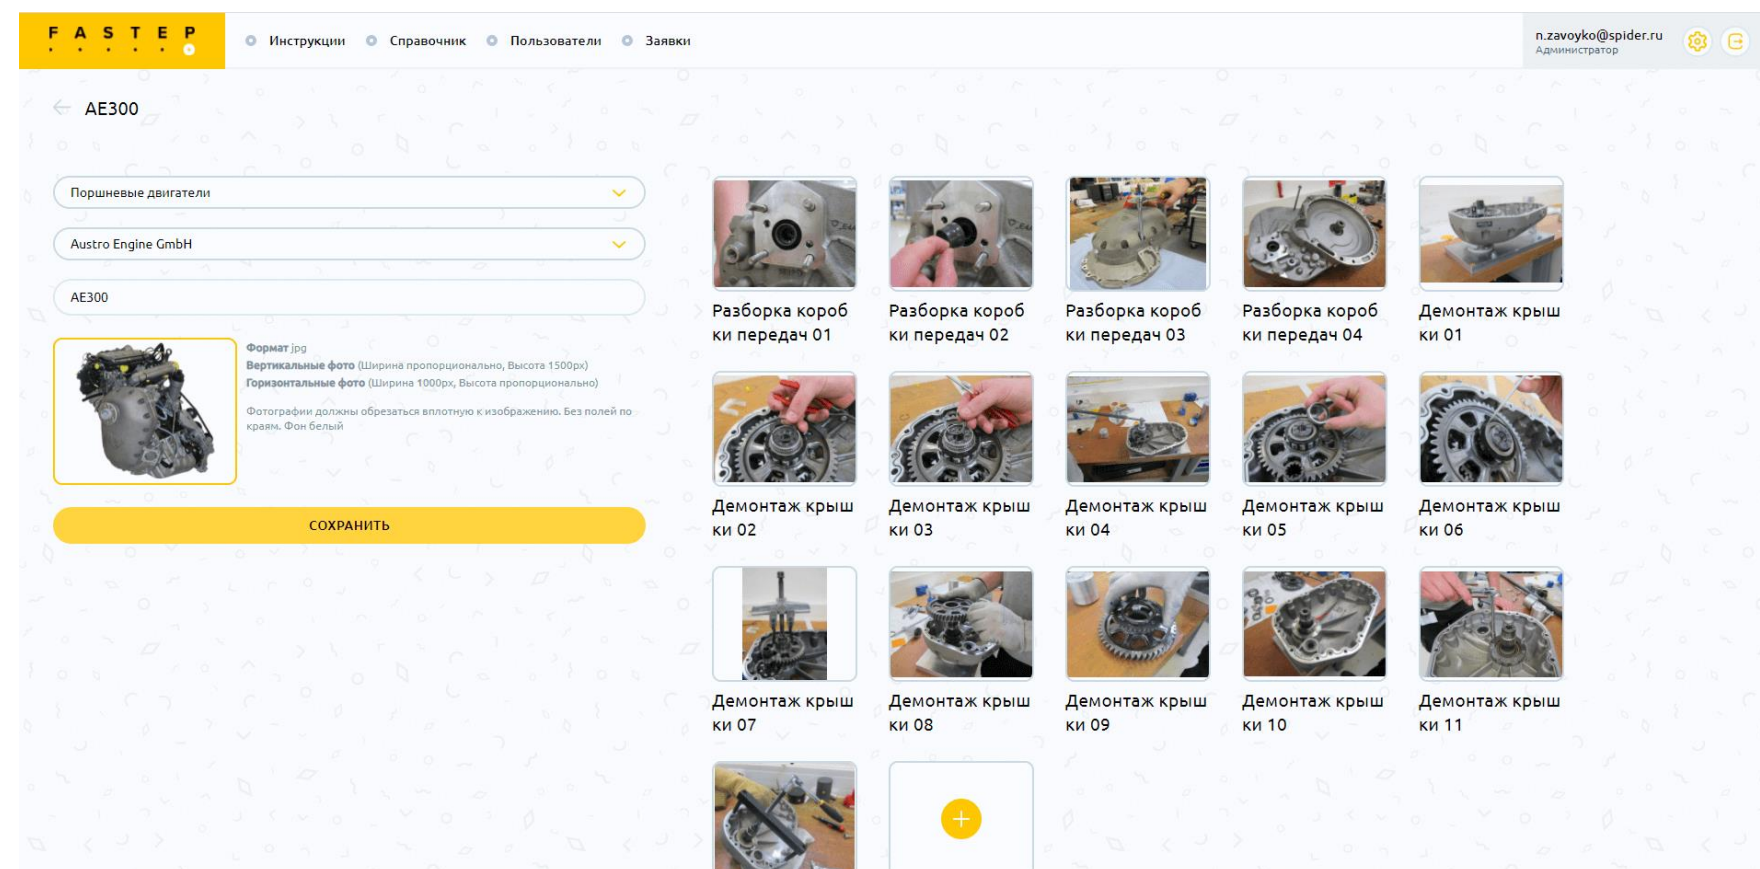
FASTEP

Инструкции Справочник Пользователи Заявки

n.zavoyko@spider.ru
Администратор

AE300

Поршневые двигатели

Austro Engine GmbH

AE300

Формат jpg
Вертикальные фото (Ширина пропорционально, Высота 1500px)
Горизонтальные фото (Ширина 1000px, Высота пропорционально)

Фотографии должны обрезаться вплотную к изображению. Без полей по краям. Фон белый

СОХРАНИТЬ

Разборка коробки передач 01

Разборка коробки передач 02

Разборка коробки передач 03

Разборка коробки передач 04

Демонтаж крышки 01

Демонтаж крышки 02

Демонтаж крышки 03

Демонтаж крышки 04

Демонтаж крышки 05

Демонтаж крышки 06

Демонтаж крышки 07

Демонтаж крышки 08

Демонтаж крышки 09

Демонтаж крышки 10

Демонтаж крышки 11

+